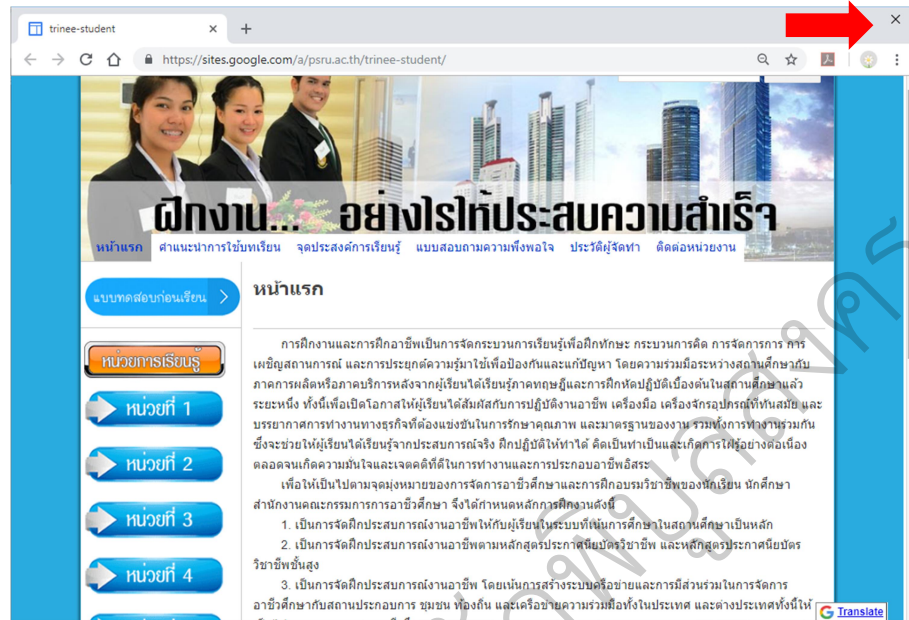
trinee-student ×
+
×
https://sites.google.com/a/psru.ac.th/trinee-student/

ฝึกงาน... อย่างไรให้ประสบความสำเร็จ

หน้าแรก คำแนะนำการใช้บทเรียน จุดประสงค์การเรียนรู้ แบบสอบถามความพึงพอใจ ประวัติผู้จัดทำ ติดต่อหน่วยงาน

แบบทดสอบก่อนเรียน

หน่วยการเรียนรู้

หน่วยที่ 1

หน่วยที่ 2

หน่วยที่ 3

หน่วยที่ 4

หน้าแรก

การฝึกงานและการฝึกอาชีพเป็นการจัดกระบวนการเรียนรู้เพื่อฝึกทักษะ กระบวนการคิด การจัดการการ การเผชิญสถานการณ์ และการประยุกต์ความรู้มาใช้เพื่อป้องกันและแก้ปัญหา โดยความร่วมมือระหว่างสถานศึกษากับภาคการผลิตหรือภาคบริการหลังจากผู้เรียนได้เรียนรู้ภาคทฤษฎีและการฝึกหัดปฏิบัติเบื้องต้นในสถานศึกษาแล้วระยะหนึ่ง ทั้งนี้เพื่อเปิดโอกาสให้ผู้เรียนได้สัมผัสกับการปฏิบัติงานอาชีพ เครื่องมือ เครื่องจักรอุปกรณ์ที่ทันสมัย และบรรยากาศการทำงานทางธุรกิจที่ต้องแข่งขันในการรักษาคุณภาพ และมาตรฐานของงาน รวมทั้งการทำงานร่วมกัน ซึ่งจะช่วยให้ผู้เรียนได้เรียนรู้จากประสบการณ์จริง ฝึกปฏิบัติให้ทำได้ คิดเป็นทำเป็นและเกิดการใฝ่รู้อย่างต่อเนื่อง ตลอดจนเกิดความมั่นใจและเจตคติที่ดีในการทำงานและการประกอบอาชีพอิสระ

เพื่อให้เป็นไปตามจุดมุ่งหมายของการจัดการอาชีวศึกษาและการฝึกอบรมวิชาชีพของนักเรียน นักศึกษา สำนักงานคณะกรรมการการอาชีวศึกษา จึงได้กำหนดหลักการฝึกงานดังนี้

1. เป็นการจัดฝึกประสบการณ์งานอาชีพให้กับผู้เรียนในระบบที่เน้นการศึกษาในสถานศึกษาเป็นหลัก

2. เป็นการจัดฝึกประสบการณ์งานอาชีพตามหลักสูตรประกาศนียบัตรวิชาชีพ และหลักสูตรประกาศนียบัตรวิชาชีพชั้นสูง

3. เป็นการจัดฝึกประสบการณ์งานอาชีพ โดยเน้นการสร้างระบบเครือข่ายและการมีส่วนร่วมในการจัดการอาชีวศึกษากับสถานประกอบการ ชุมชน ท้องถิ่น และเครือข่ายความร่วมมือทั้งในประเทศ และต่างประเทศทั้งนี้ให้ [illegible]

Translate